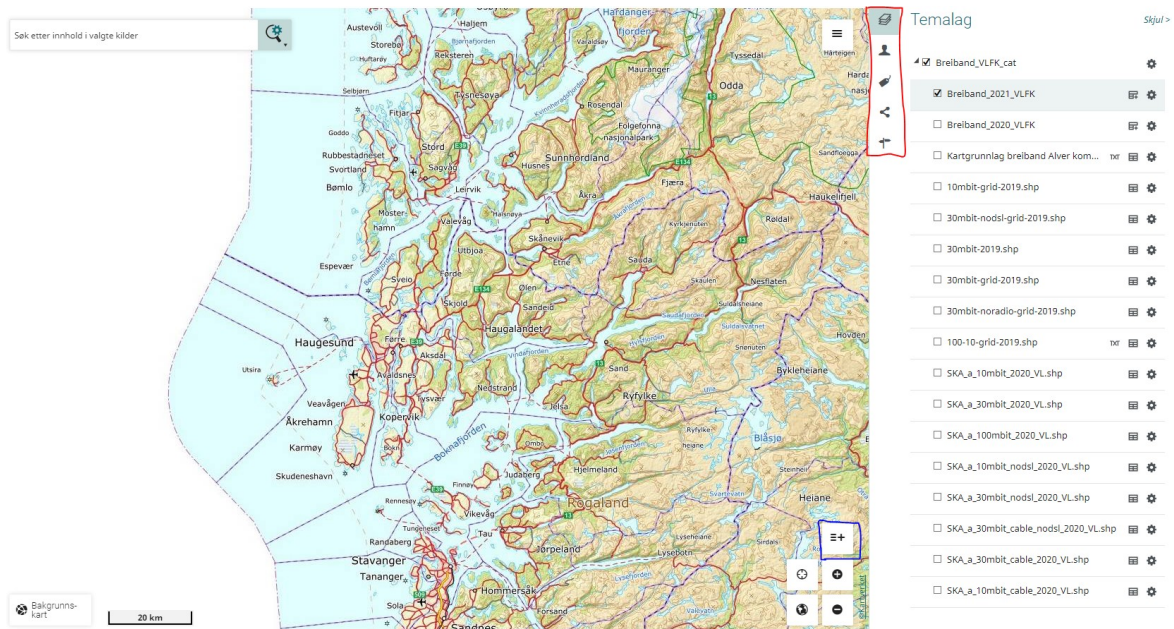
Søk etter innhold i valgte kilder

Temalag

Skjul >

Breiband_VLFK_cat

Breiband_2021_VLFK

Breiband_2020_VLFK

Kartgrunnlag breiband Alver kom...

10mbit-grid-2019.shp

30mbit-nodsl-grid-2019.shp

30mbit-2019.shp

30mbit-grid-2019.shp

30mbit-noradio-grid-2019.shp

100-10-grid-2019.shp

SKA_a_10mbit_2020_VL.shp

SKA_a_30mbit_2020_VL.shp

SKA_a_100mbit_2020_VL.shp

SKA_a_10mbit_nodsl_2020_VL.shp

SKA_a_30mbit_nodsl_2020_VL.shp

SKA_a_30mbit_cable_nodsl_2020_VL.shp

SKA_a_30mbit_cable_2020_VL.shp

SKA_a_10mbit_cable_2020_VL.shp

Hardanger
Hardangerfjorden
Austevoll
Storebø
Huftarøy
Seibjørn
Fitjar
Tysnesøya
Rosendal
Mauranger
Odda
Tyssedal
Folgefonna nasjonalpark
Goddo
Stord
Sagvåg
Rubbestadneset
Svortland
Bømlo
Sunnhordland
Husnes
Leirvik
Åkra
Fjæra
Haukelifjell
Røldal
Moster-hamn
Valevåg
Skånevik
Etne
Sauda
Espevær
Sveio
Førde
Utbjoa
Ølen
Nesflaten
Skjold
Sandeid
Haugalandet
Haugesund
Førre
Aksdal
Avaldsnes
Utsira
Nedstrand
Sand
Bykleheiane
Veavågen
Åkrehamn
Kopervik
Ryfylke
Karmøy
Skudeneshavn
Boknafjorden
Ombo
Judaberg
Hjelmeland
Blåsjø
Rogaland
Heiane
Finnøy
Rennesøy
Vikevåg
Tungenes
Randaberg
Tau
Jørpeland
Stavanger
Tananger
Sola
Hommersåk
Forsand
Sandnes
Lysefjorden
Vindafjorden
Suldalsvatnet
E39
E134
13

Bakgrunns-kart

20 km